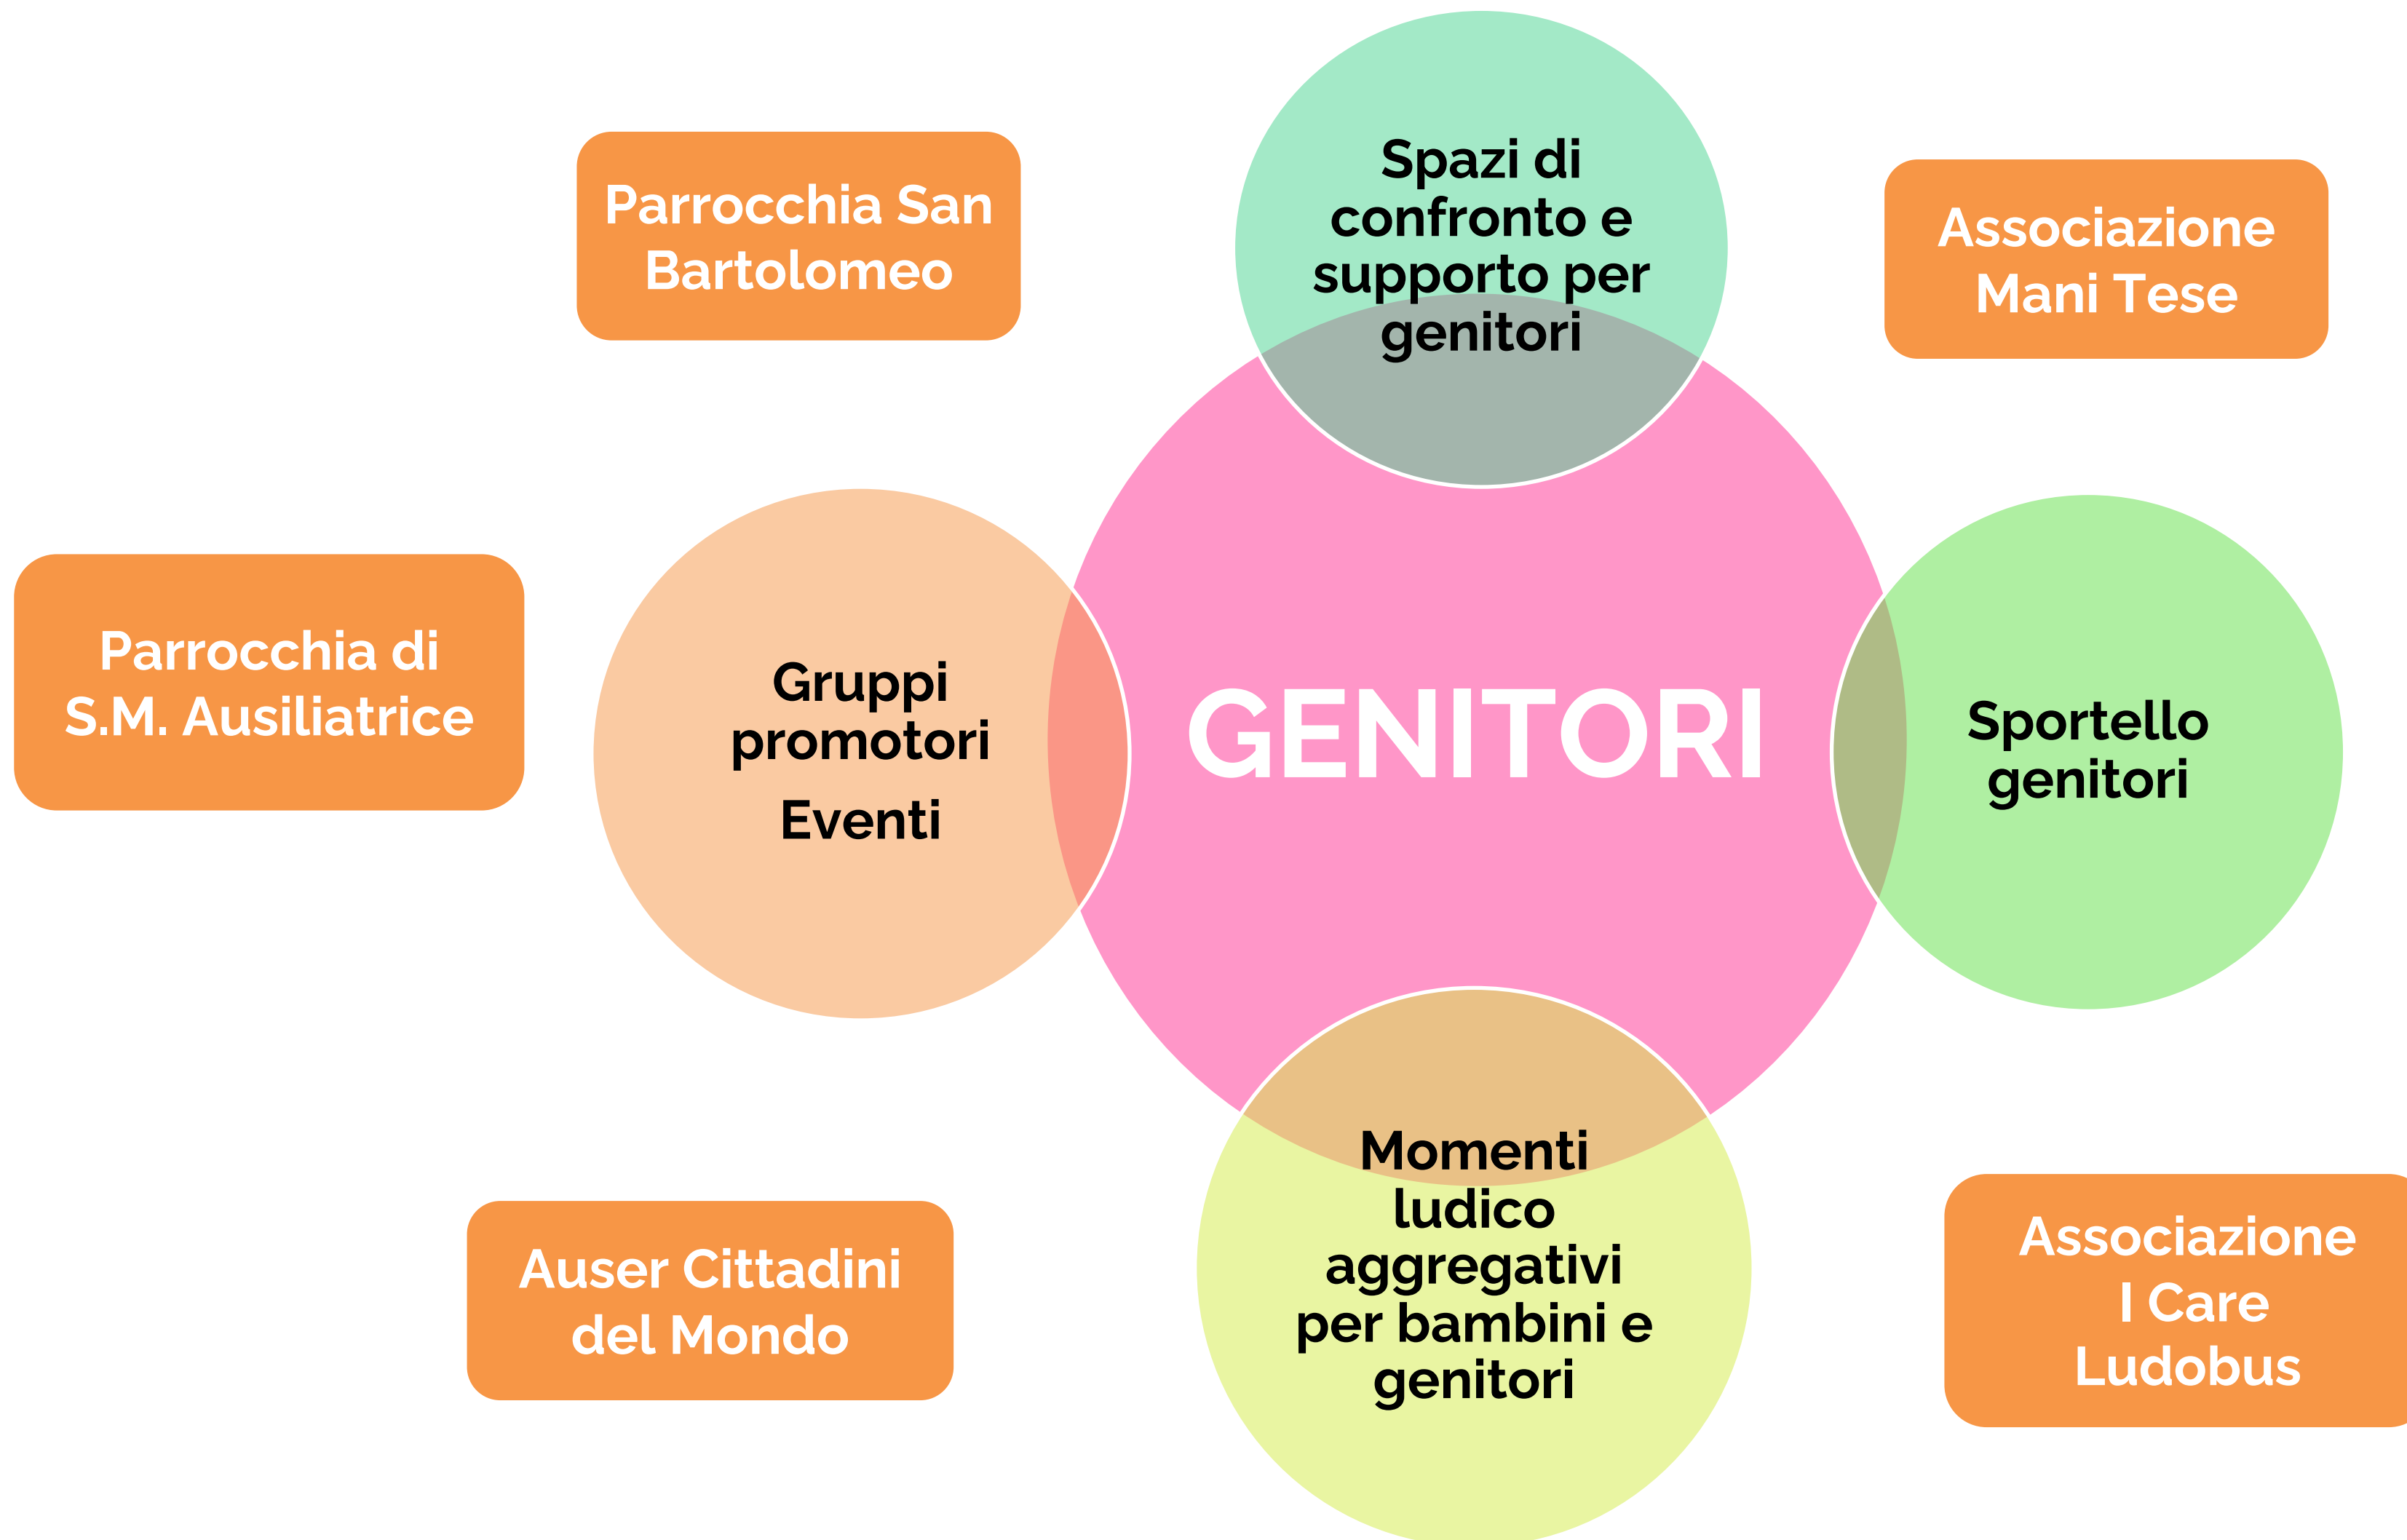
Parrocchia San Bartolomeo

Spazi di confronto e supporto per genitori

Associazione Mani Tese

Parrocchia di S.M. Ausiliatrice

Gruppi promotori

Eventi

GENITORI

Sportello genitori

Auser Cittadini del Mondo

Momenti ludico aggregativi per bambini e genitori

Associazione I Care Ludobus